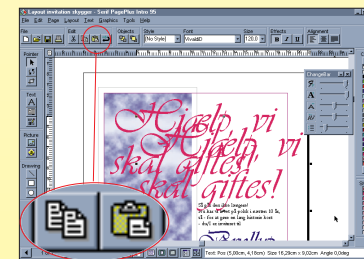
Layout invitation skygger - Serif PagePlus Intro 05

File Edit Layout Text Graphics Tools Help

File Edit Objects Style Font Size Effects Alignment

[No Style] VivaldiD 120,0

Pointer

Text

Picture

Drawing

ChangeBar

Hjælp vi skal giftes!

Hjælp vi skal giftes!

Text: Pos (5,00cm, 4,18cm) Size 16,29cm x 9,02cm Angle 0,0deg